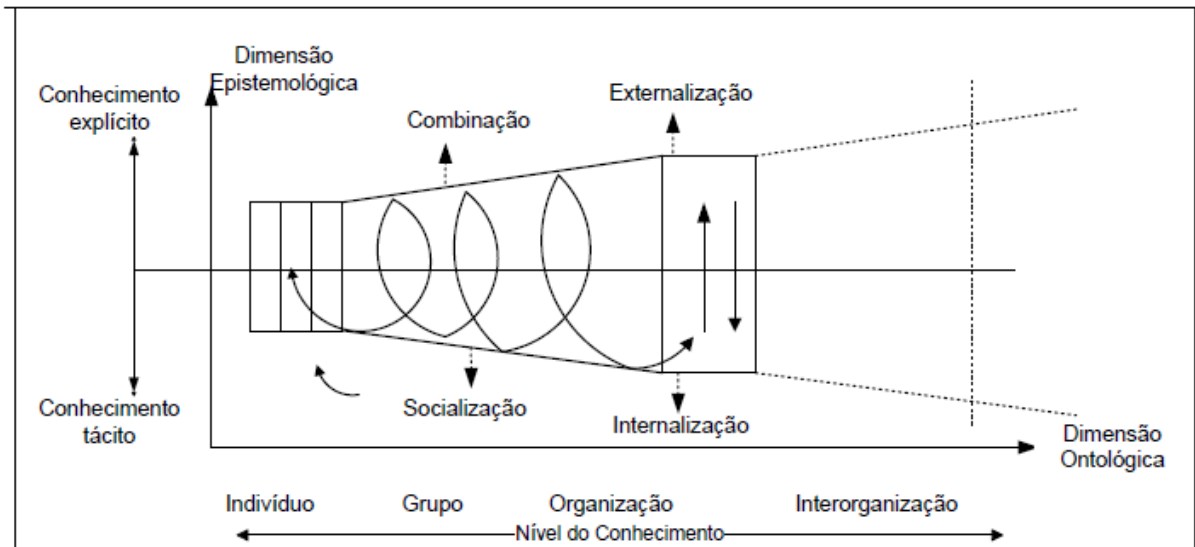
Dimensão Epistemológica

Conhecimento explícito

Combinação

Externalização

Conhecimento tácito

Socialização

Internalização

Dimensão Ontológica

Indivíduo

Grupo

Organização

Interorganização

Nível do Conhecimento